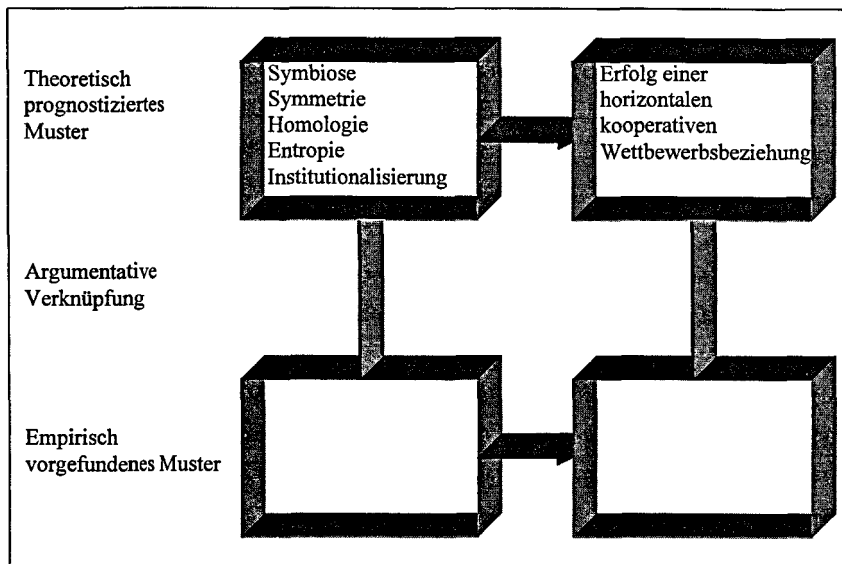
Theoretisch prognostiziertes Muster

Symbiose
Symmetrie
Homologie
Entropie
Institutionalisierung

Erfolg einer horizontalen kooperativen Wettbewerbsbeziehung

Argumentative Verknüpfung

Empirisch vorgefundenes Muster